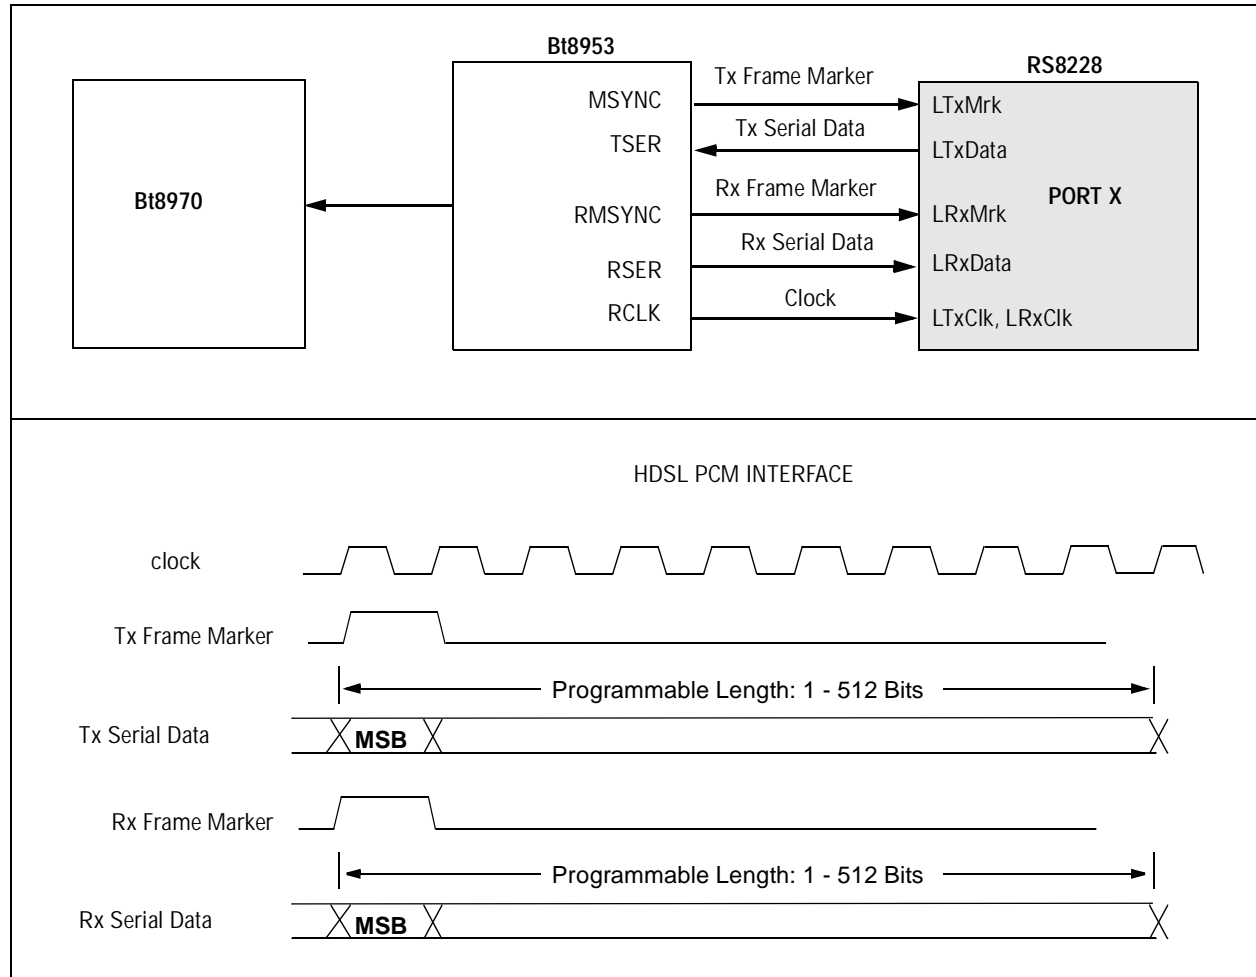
Bt8953

RS8228

Bt8970

MSYNC

TSER

RMSYNC

RSER

RCLK

Tx Frame Marker

Tx Serial Data

Rx Frame Marker

Rx Serial Data

Clock

LTxMrk

LTxData

PORT X

LRxMrk

LRxData

LTxClk, LRxClk

HDSL PCM INTERFACE

clock

Tx Frame Marker

Programmable Length: 1 - 512 Bits

Tx Serial Data

MSB

Rx Frame Marker

Programmable Length: 1 - 512 Bits

Rx Serial Data

MSB